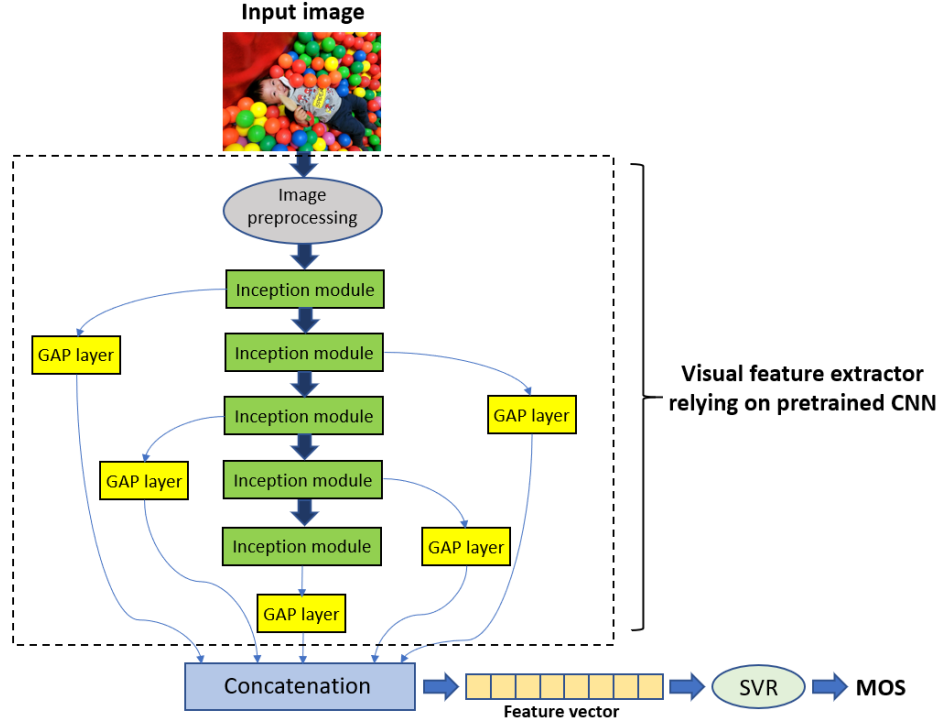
Input image

Image preprocessing

Inception module

GAP layer

Inception module

Inception module

GAP layer

GAP layer

Inception module

Inception module

GAP layer

GAP layer

Visual feature extractor relying on pretrained CNN

Concatenation

Feature vector

SVR

MOS